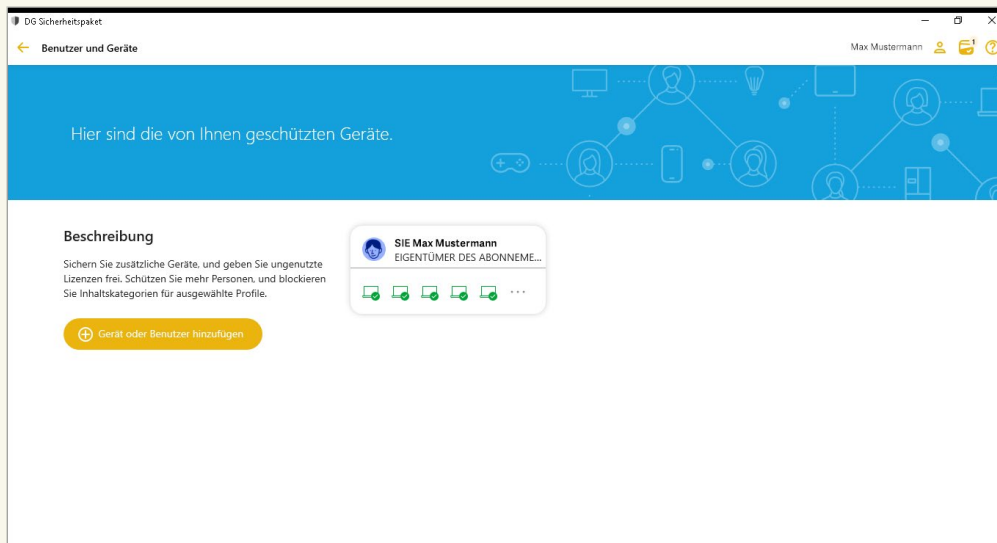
DG Sicherheitspaket

Benutzer und Geräte

Max Mustermann

Hier sind die von Ihnen geschützten Geräte.

Beschreibung

Sichern Sie zusätzliche Geräte, und geben Sie ungenutzte Lizenzen frei. Schützen Sie mehr Personen, und blockieren Sie Inhaltskategorien für ausgewählte Profile.

Gerät oder Benutzer hinzufügen

SIE Max Mustermann
EIGENTÜMER DES ABONNEME...